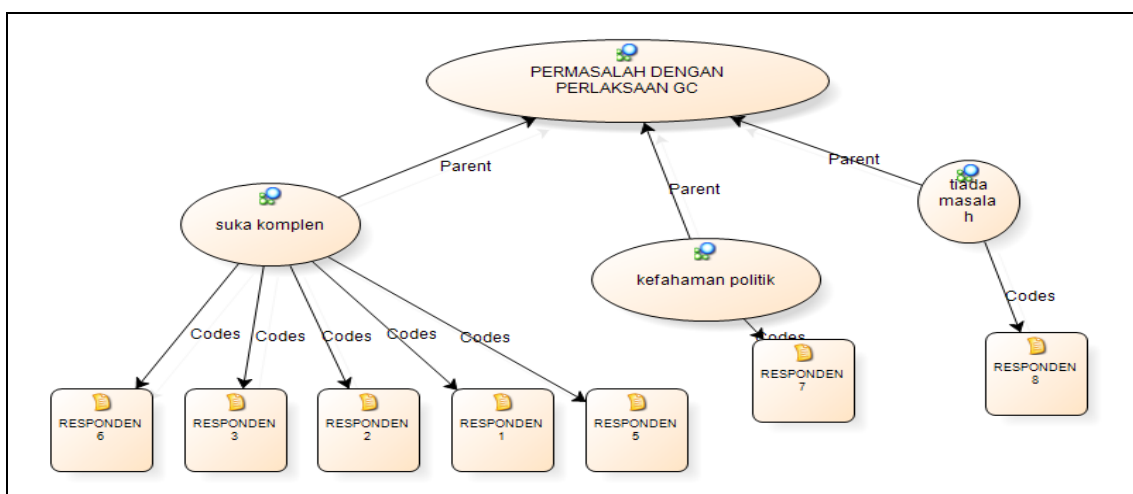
PERMASALAH DENGAN PERLAKSAAN GC

Parent

Parent

Parent

suka komplen

kefahaman politik

tiada masala h

Codes

Codes

Codes

Codes

Codes

Codes

Codes

RESPONDEN 6

RESPONDEN 3

RESPONDEN 2

RESPONDEN 1

RESPONDEN 5

RESPONDEN 7

RESPONDEN 8